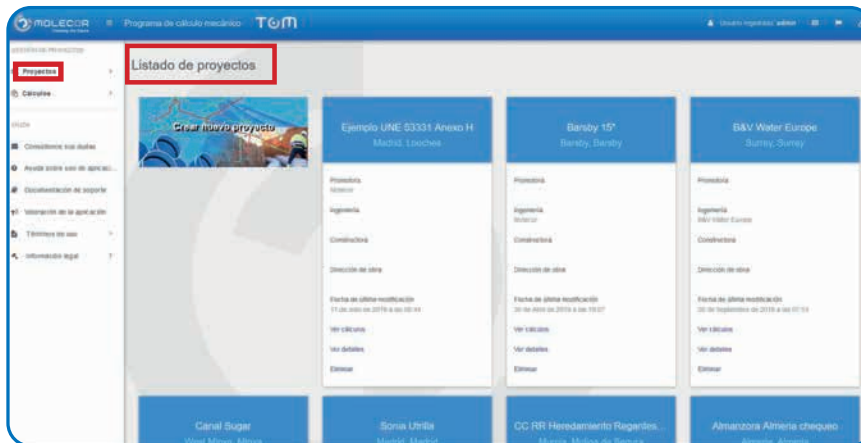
MOLECOR
Programa de cálculo mecánico TOM
Usuario registrado: admin

GESTIÓN DE PROYECTOS
Proyectos
Cálculos

AYUDA
Consúltenos sus dudas
Ayuda sobre uso de aplicac...
Documentación de soporte
Valoración de la aplicación
Términos de uso
Información legal

Listado de proyectos

Crear nuevo proyecto

Ejemplo UNE 53331 Anexo H
Madrid, Loeches
Promotora
Molecor
Ingeniería
Constructora
Dirección de obra
Fecha de última modificación
17 de julio de 2018 a las 09:44
Ver cálculos
Ver detalles
Eliminar

Barsby 15"
Barsby, Barsby
Promotora
Ingeniería
Molecor
Constructora
Dirección de obra
Fecha de última modificación
30 de Abril de 2018 a las 16:07
Ver cálculos
Ver detalles
Eliminar

B&V Water Europe
Surrey, Surrey
Promotora
Ingeniería
B&V Water Europe
Constructora
Dirección de obra
Fecha de última modificación
20 de Septiembre de 2018 a las 07:53
Ver cálculos
Ver detalles
Eliminar

Canal Sugar
West Mines, Mines

Sonia Utrilla
Madrid, Madrid

CC RR Heredamiento Regantes...
Murcia, Molina de Segura

Almanzora Almeria chequeo
Almeria, Almeria